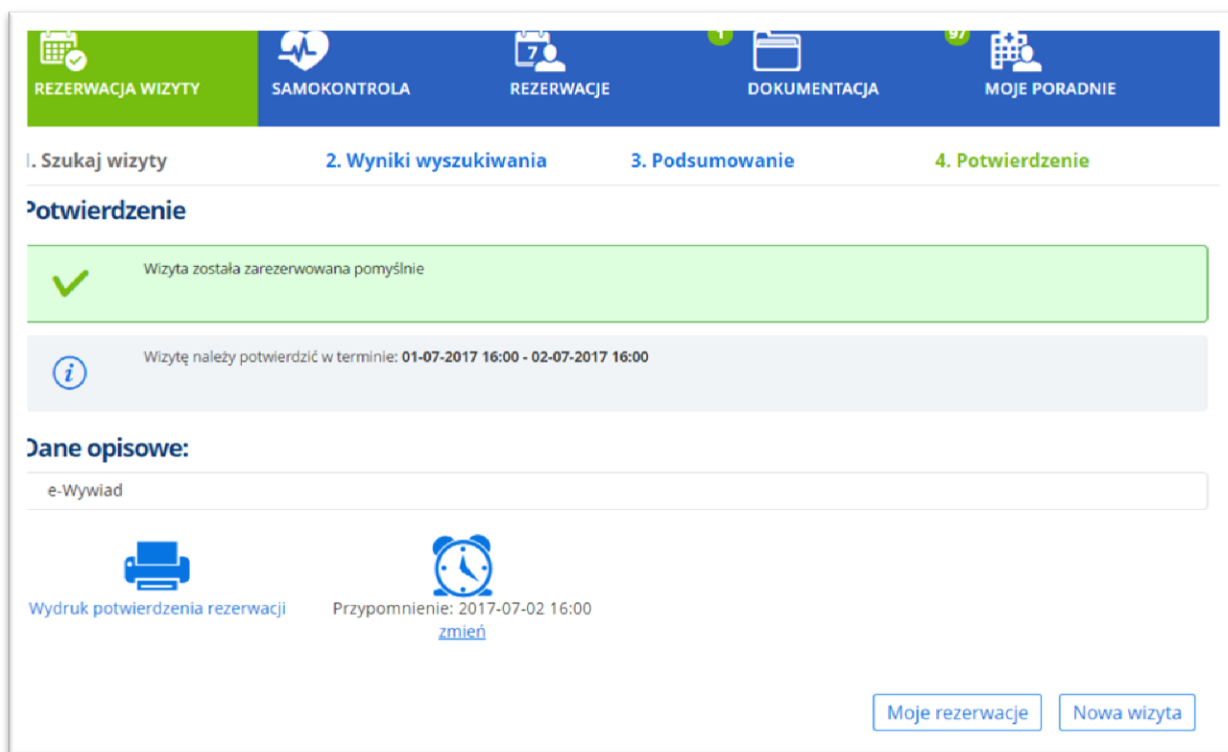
REZERWACJA WIZYTY SAMOKONTROLA REZERWACJE 1 DOKUMENTACJA 97 MOJE PORADNIE

1. Szukaj wizyty 2. Wyniki wyszukiwania 3. Podsumowanie 4. Potwierdzenie

Potwierdzenie

Wizyta została zarezerwowana pomyślnie

Wizytę należy potwierdzić w terminie: **01-07-2017 16:00 - 02-07-2017 16:00**

Dane opisowe:

e-Wywiad

Wydruk potwierdzenia rezerwacji

Przypomnienie: 2017-07-02 16:00
zmień

Moje rezerwacje Nowa wizyta